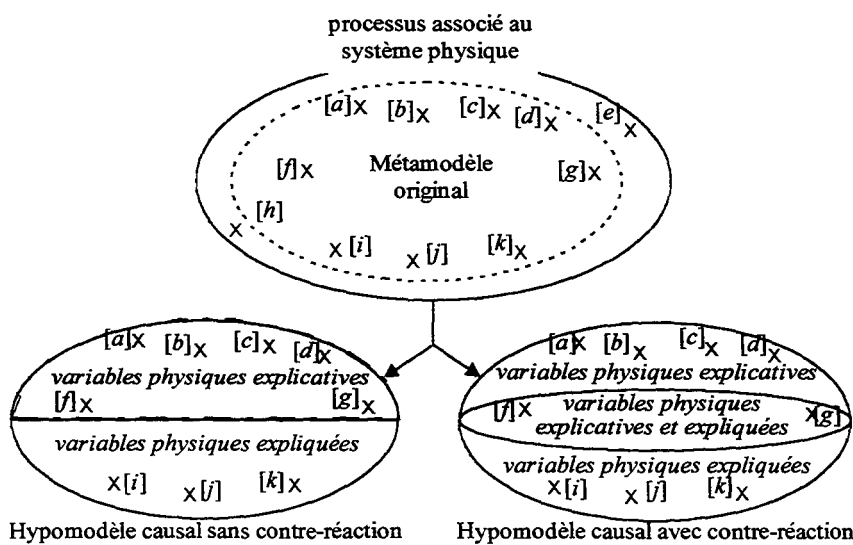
processus associé au système physique

[a]x [b]x [c]x [d]x [e]x

[f]x Métamodèle original [g]x

[h] x

x[i] x[j] [k]x

[a]x [b]x [c]x [d]x

variables physiques explicatives

[f]x [g]x

variables physiques expliquées

x[i] x[j] [k]x

Hypomodèle causal sans contre-réaction

[a]x [b]x [c]x [d]x

variables physiques explicatives

[f]x variables physiques explicatives et expliquées x[g]

variables physiques expliquées

x[i] x[j] [k]x

Hypomodèle causal avec contre-réaction